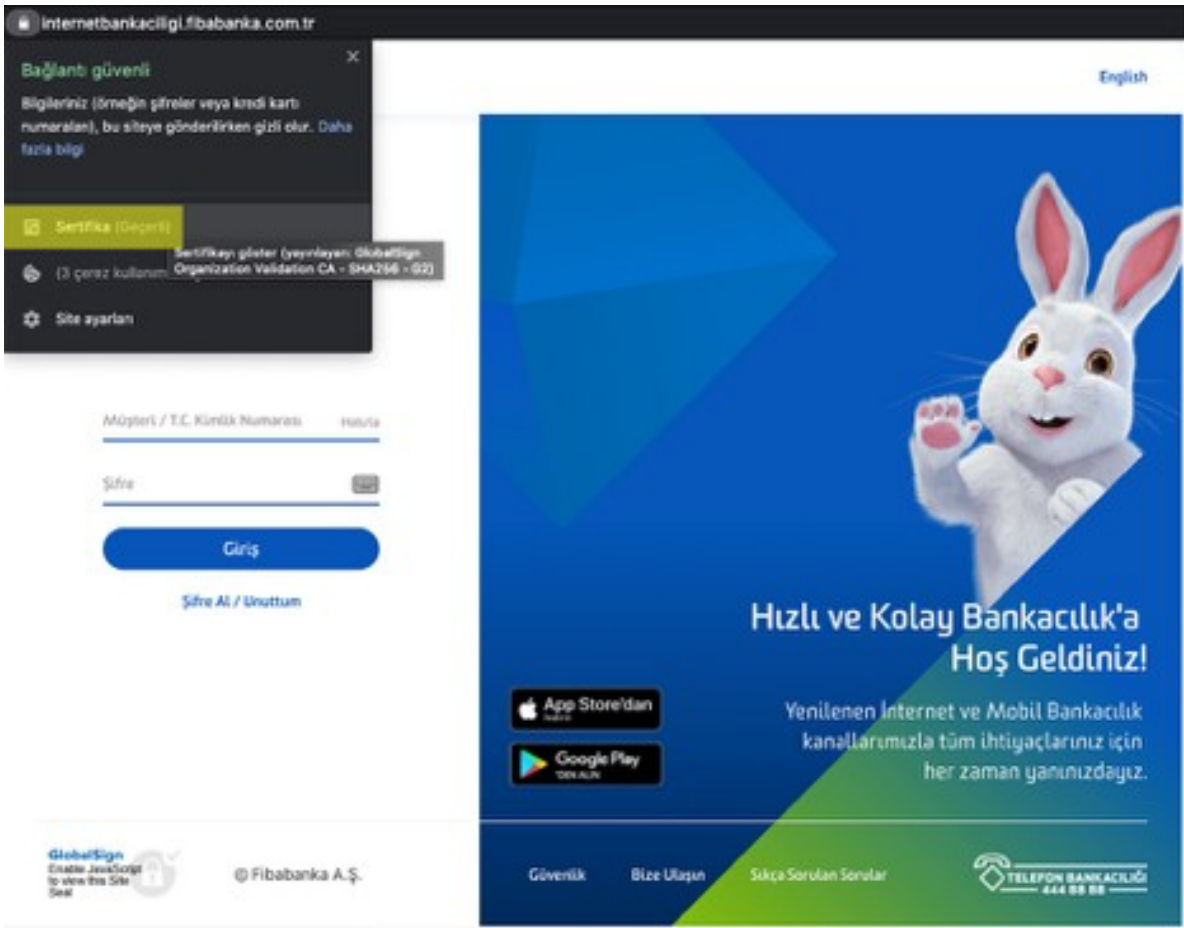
internetbankaciligi.fibabanka.com.tr

Bağlantı güvenli

Bilgileriniz (örneğin şifreler veya kredi kartı numaraları), bu siteye gönderilirken gizli olur. Daha fazla bilgi

Sertifika (Geçerli)

Sertifikayı göster (yayınlayan: GlobalSign Organization Validation CA - SHA256 - G2)

(3 çerez kullanım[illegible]

Site ayarları

English

Müşteri / T.C. Kimlik Numarası Hatırla

Şifre

Giriş

Şifre Al / Unuttum

Hızlı ve Kolay Bankacılık'a Hoş Geldiniz!

Yenilenen İnternet ve Mobil Bankacılık kanallarımızla tüm ihtiyaçlarınız için her zaman yanınızdayız.

App Store'dan

Google Play 'DEN ALIN

GlobalSign Enable JavaScript to view this Site Seal

© Fibabanka A.Ş.

Güvenlik

Bize Ulaşın

Sıkça Sorulan Sorular

TELEFON BANKACILIĞI 444 88 88